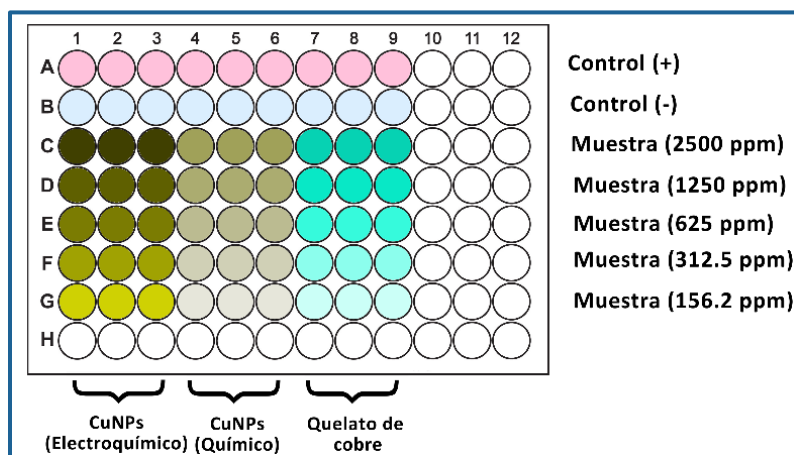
1 2 3 4 5 6 7 8 9 10 11 12

A
B
C
D
E
F
G
H

Control (+)
Control (-)
Muestra (2500 ppm)
Muestra (1250 ppm)
Muestra (625 ppm)
Muestra (312.5 ppm)
Muestra (156.2 ppm)

CuNPs (Electroquímico)

CuNPs (Químico)

Quelato de cobre